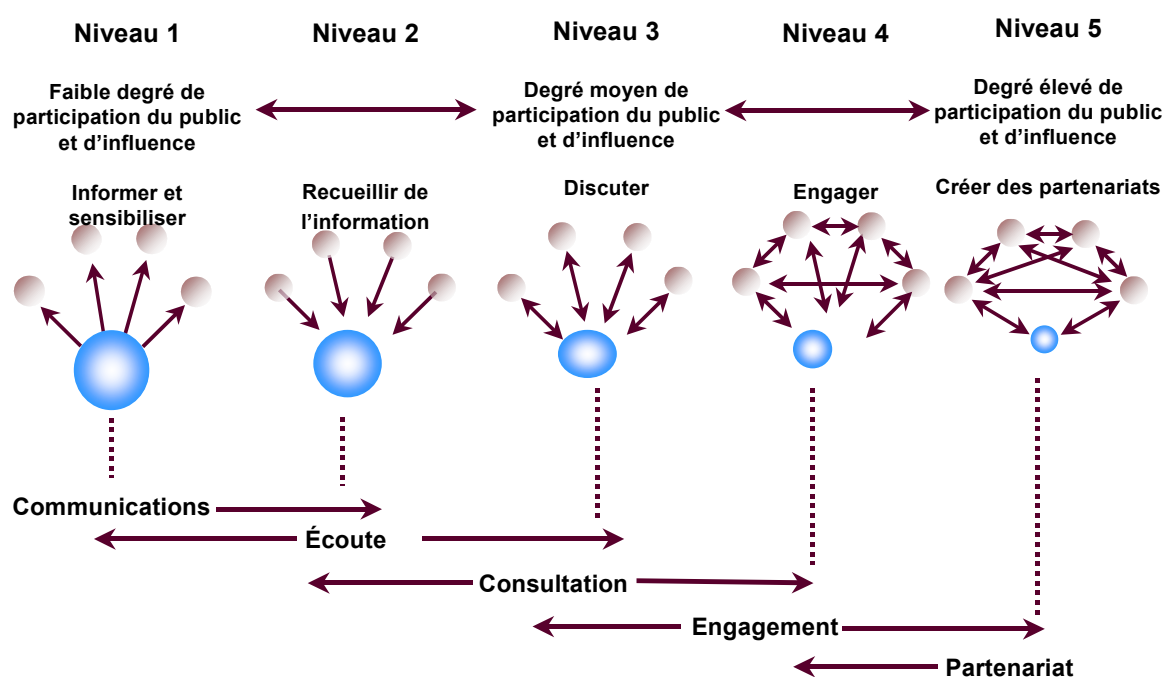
Niveau 1

Niveau 2

Niveau 3

Niveau 4

Niveau 5

Faible degré de participation du public et d’influence

Degré moyen de participation du public et d’influence

Degré élevé de participation du public et d’influence

Informer et sensibiliser

Recueillir de l’information

Discuter

Engager

Créer des partenariats

Communications

Écoute

Consultation

Engagement

Partenariat